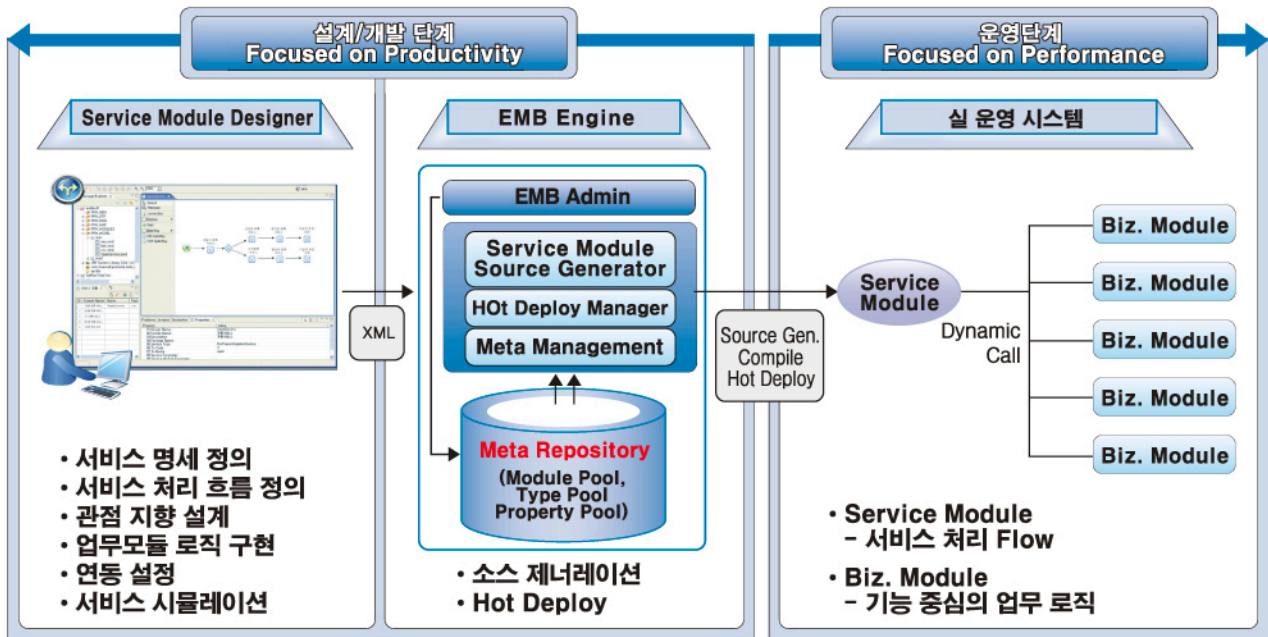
설계/개발 단계
Focused on Productivity

운영단계
Focused on Performance

Service Module Designer

EMB Engine

실 운영 시스템

EMB Admin

Service Module Source Generator

HOt Deploy Manager

Meta Management

XML

Meta Repository
(Module Pool, Type Pool Property Pool)

Source Gen. Compile Hot Deploy

Service Module

Dynamic Call

Biz. Module

Biz. Module

Biz. Module

Biz. Module

Biz. Module

• 서비스 명세 정의
• 서비스 처리 흐름 정의
• 관점 지향 설계
• 업무모듈 로직 구현
• 연동 설정
• 서비스 시뮬레이션

• 소스 제너레이션
• Hot Deploy

• Service Module
– 서비스 처리 Flow

• Biz. Module
– 기능 중심의 업무 로직